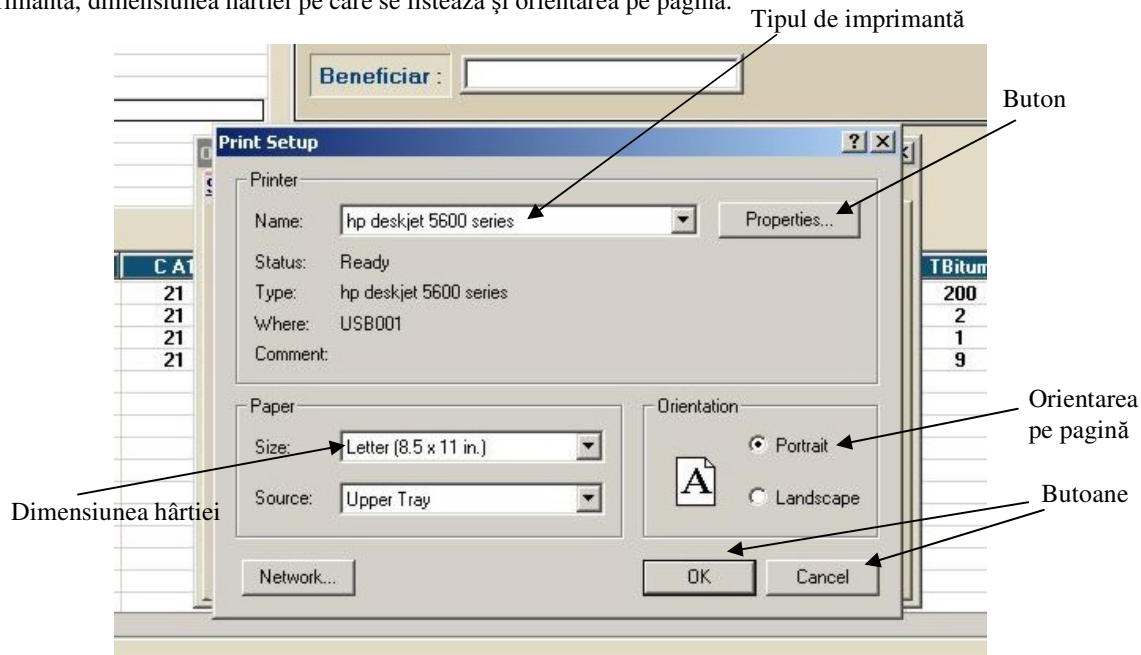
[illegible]rimantă, dimensiunea hârtiei pe care se listează şi orientarea pe pagină.

Tipul de imprimantă

Beneficiar :

Buton

Print Setup

Printer

Name: hp deskjet 5600 series

Properties...

Status: Ready

Type: hp deskjet 5600 series

Where: USB001

Comment:

| C A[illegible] |
|---|
| 21 |
| 21 |
| 21 |
| 21 |

| TBitum |
|---|
| 200 |
| 2 |
| 1 |
| 9 |

Paper

Size: Letter (8.5 x 11 in.)

Source: Upper Tray

Orientation

Portrait

Landscape

Orientarea pe pagină

Dimensiunea hârtiei

Butoane

Network...

OK

Cancel